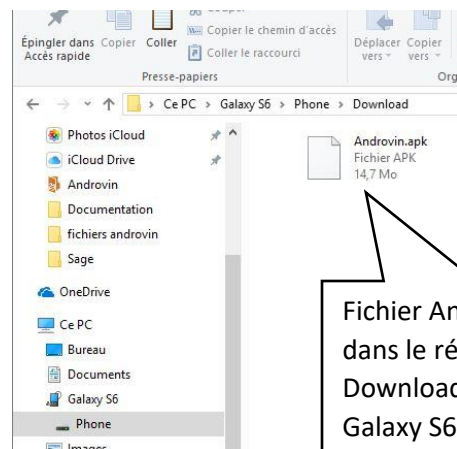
Épingler dans Accès rapide
Copier
Coller
Couper
Copier le chemin d'accès
Coller le raccourci
Presse-papiers
Déplacer vers
Copier vers
Org

Ce PC > Galaxy S6 > Phone > Download

Photos iCloud
iCloud Drive
Androvin
Documentation
fichiers androvin
Sage
OneDrive
Ce PC
Bureau
Documents
Galaxy S6
Phone
Images

Androvin.apk
Fichier APK
14,7 Mo

Fichier An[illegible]
dans le ré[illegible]
Download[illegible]
Galaxy S6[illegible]